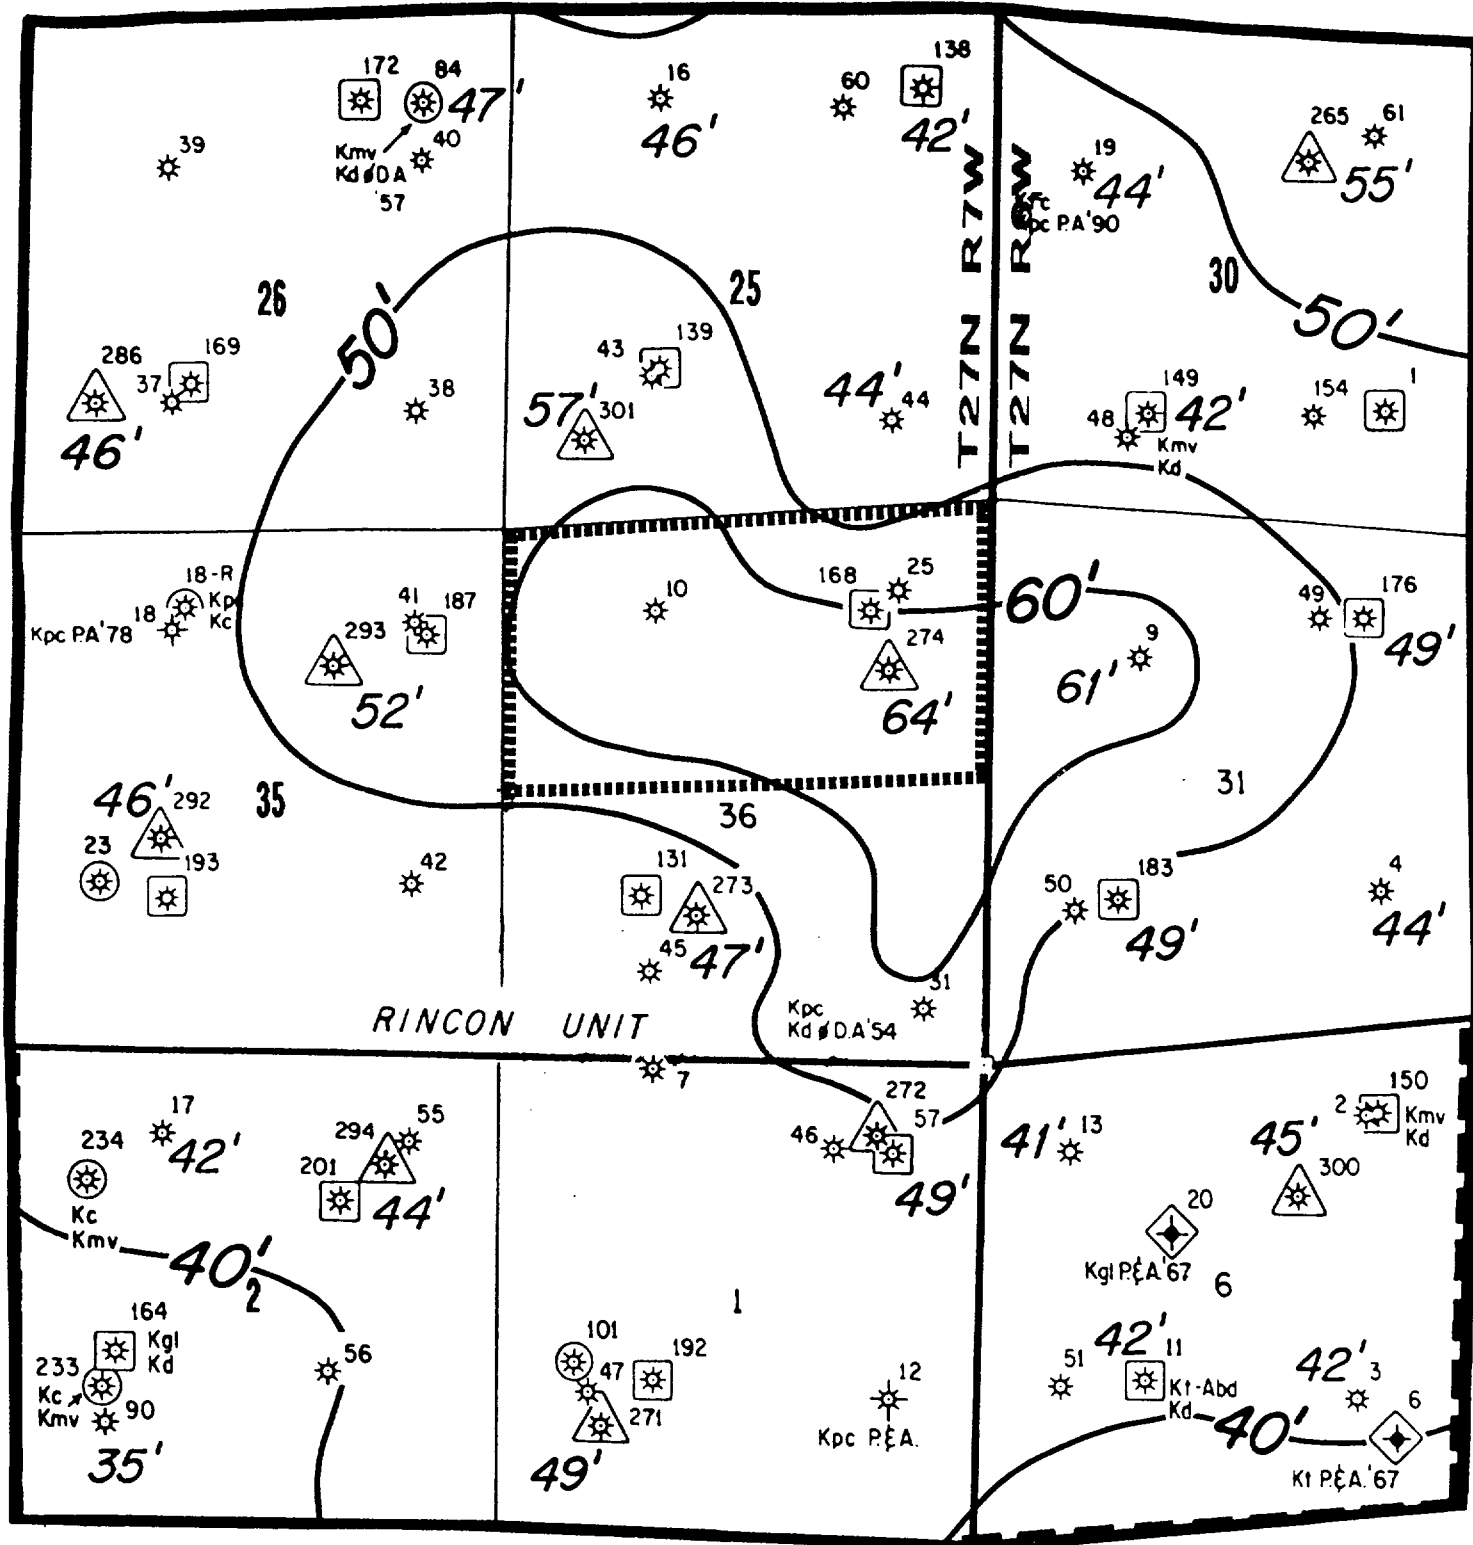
172 84 47'
Kmv Kd D A '57
40
39
16
46'
60
138
42'
T27N R7W
T27N R6W
19
44'
Kfc Kpc P.A.'90
265 61
55'
26
50'
25
30
50'
286 169
37
46'
38
43 139
57' 301
44' 44
48 149 42'
Kmv Kd
154 1
18-R
Kp Kc
18
Kpc P.A.'78
41 187
293
52'
10
168 25
274
64'
60'
9
61'
49 176
49'
46' 292
35
23
193
42
36
131
273
45 47'
31
50 183
49'
4
44'
RINCON UNIT
Kpc Kd D.A.'54
31
7
17
42'
234
Kc Kmv
40'
2
294 55
201
44'
272
46
57
49'
41' 13
2 150
Kmv Kd
45'
300
20
Kgl P.&A.'67
6
164
Kgl Kd
233
Kc Kmv
90
35'
56
1
101
47
192
271
49'
12
Kpc P.&A.
51
42' 11
Kt-Abd Kd
40'
42' 3
6
Kt P.&A.'67